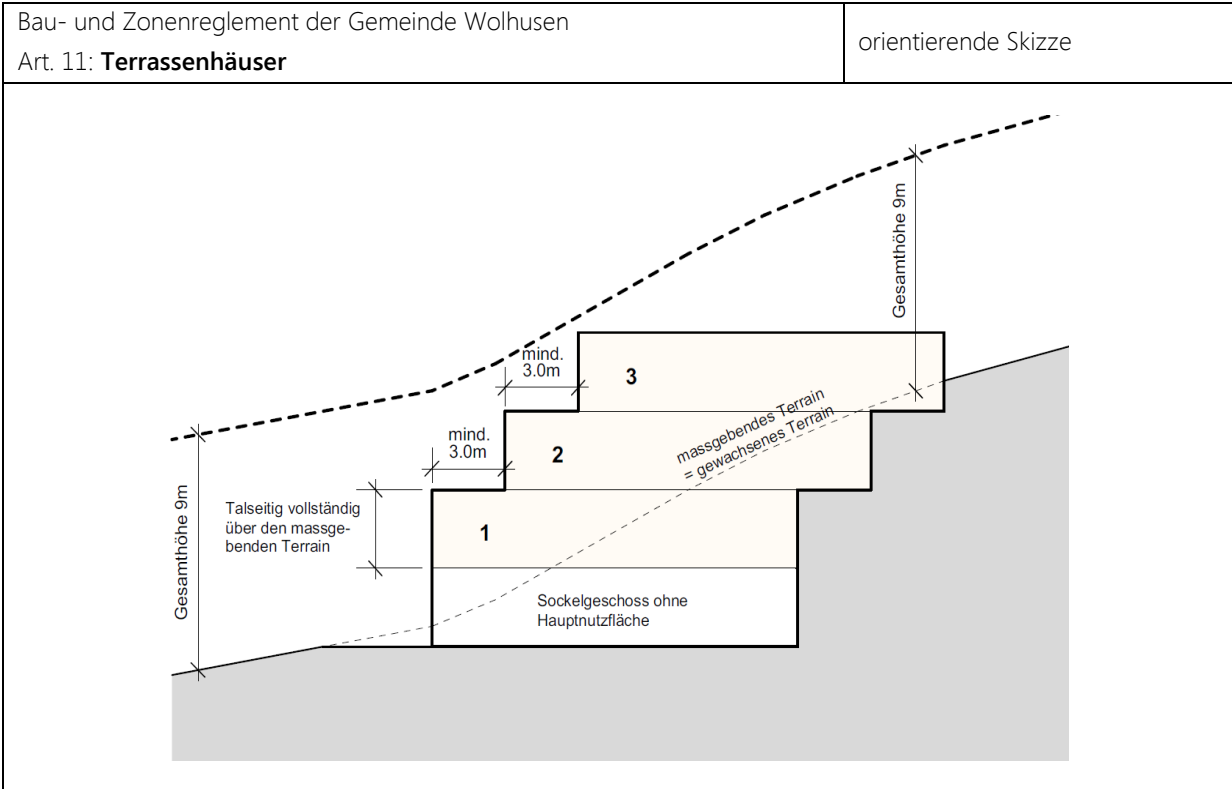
| Bau- und Zonenreglement der Gemeinde Wolhusen<br>Art. 11: **Terrassenhäuser** | orientierende Skizze |
|---|---|

Gesamthöhe 9m

mind. 3.0m

3

mind. 3.0m

2

massgebendes Terrain = gewachsenes Terrain

Talseitig vollständig über den massgebenden Terrain

1

Gesamthöhe 9m

Sockelgeschoss ohne Hauptnutzfläche